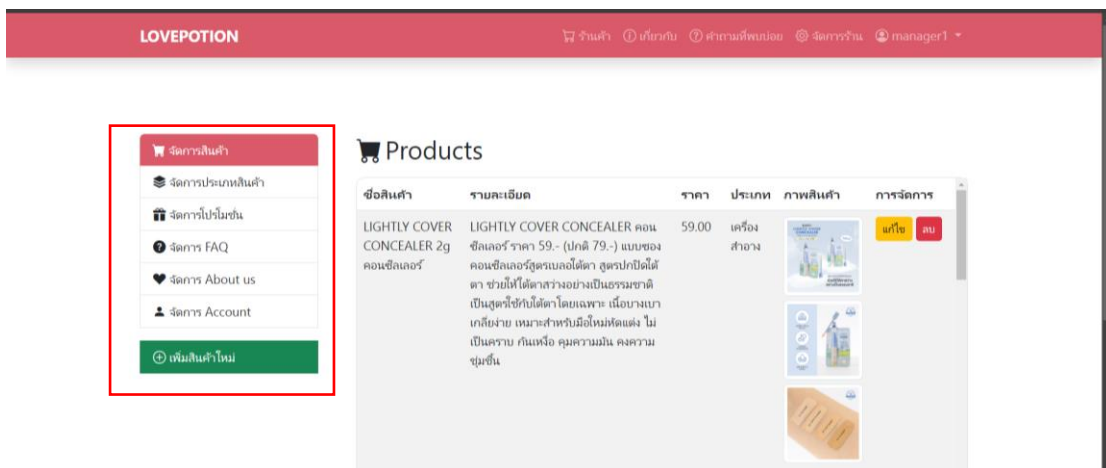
LOVEPOTION

ร้านค้า เกี่ยวกับ คำถามที่พบบ่อย จัดการร้าน manager1

จัดการสินค้า
จัดการประเภทสินค้า
จัดการโปรโมชัน
จัดการ FAQ
จัดการ About us
จัดการ Account
เพิ่มสินค้าใหม่

Products

| ชื่อสินค้า | รายละเอียด | ราคา | ประเภท | ภาพสินค้า | การจัดการ |
|---|---|---|---|---|---|
| LIGHTLY COVER CONCEALER 2g คอนซีลเลอร์ | LIGHTLY COVER CONCEALER คอนซีลเลอร์ ราคา 59.- (ปกติ 79.-) แบบซองคอนซีลเลอร์สูตรเบลอใต้ตา สูตรปกปิดใต้ตา ช่วยให้ใต้ตาสว่างอย่างเป็นธรรมชาติ เป็นสูตรใช้กับใต้ตาโดยเฉพาะ เนื้อบางเบา เกลี่ยง่าย เหมาะสำหรับมือใหม่หัดแต่ง ไม่เป็นคราบ กันเหงื่อ คุมความมัน คงความชุ่มชื้น | 59.00 | เครื่องสำอาง | | แก้ไข ลบ |